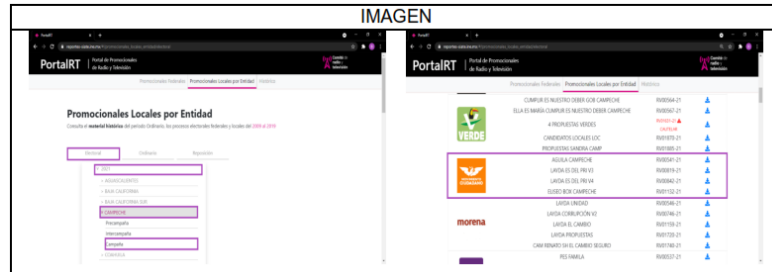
IMAGEN

PortalRT

PortalRT | Portal de Promocionales de Radio y Televisión

Promocionales Federales | Promocionales Locales por Entidad | Históricos

Promocionales Locales por Entidad

Consulta el material histórico del periodo Ordinario, los procesos electorales federales y locales del 2009 al 2019.

Electoral | Ordinario | Reposición

2021
AGUASCALIENTES
BAJA CALIFORNIA
BAJA CALIFORNIA SUR
CAMPECHE
Precampaña
Intercampaña
Campaña
COAHUILA

PortalRT | Portal de Promocionales de Radio y Televisión

Promocionales Federales | Promocionales Locales por Entidad | Históricos

| | | |
|---|---|---|
| VERDE | CUMPLIR ES NUESTRO DEBER GOB CAMPECHE | RV00664-21 |
| | ELLA ES MARÍA CUMPLIR ES NUESTRO DEBER CAMPECHE | RV00667-21 |
| | #PROPUESTAS VERDES | RV01035-21 |
| | CANDIDATOS LOCALES LOC | RV01070-21 |
| | PROPUESTAS SANDRA CAMP | RV01065-21 |
| MOVIMIENTO CIUDADANO | AGUILA CAMPECHE | RV00541-21 |
| | LAYDA ES DEL PRI V3 | RV00819-21 |
| | LAYDA ES DEL PRI V4 | RV00842-21 |
| | SUGEO BOX CAMPECHE | RV01152-21 |
| morena | LAYDA UNIDAD | RV00546-21 |
| | LAYDA CORRUPCIÓN V2 | RV00746-21 |
| | LAYDA EL CAMBIO | RV01150-21 |
| | LAYDA PROPUESTAS | RV01720-21 |
| | CAMI RENATO EN EL CAMINO SEGURO | RV01748-21 |
| | PES FAMILIA | RV00537-21 |